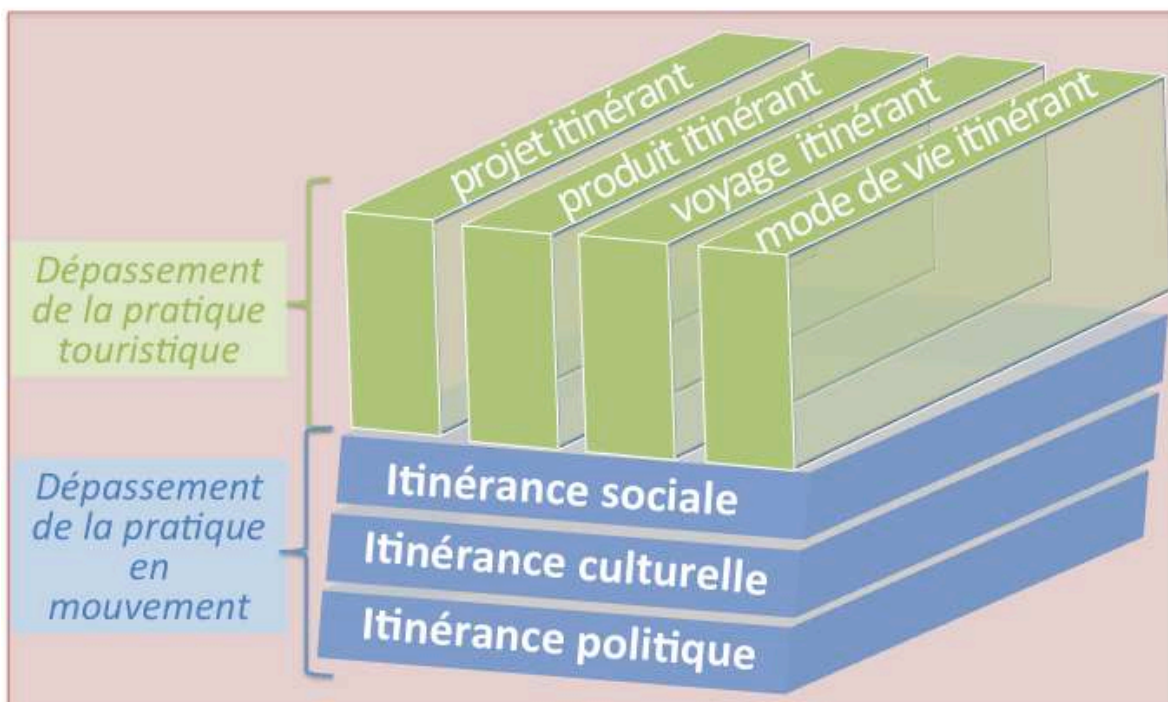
projet itinérant

produit itinérant

voyage itinérant

mode de vie itinérant

Dépassement de la pratique touristique

Dépassement de la pratique en mouvement

Itinérance sociale

Itinérance culturelle

Itinérance politique